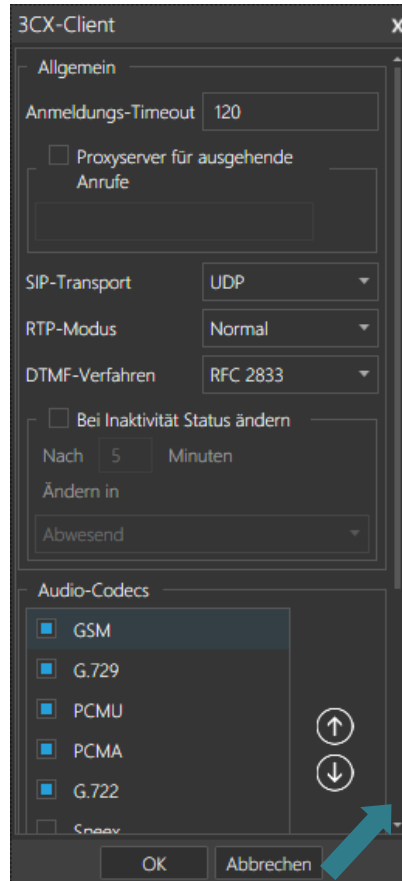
3CX-Client

Allgemein

Anmeldungs-Timeout 120

Proxyserver für ausgehende Anrufe

SIP-Transport UDP

RTP-Modus Normal

DTMF-Verfahren RFC 2833

Bei Inaktivität Status ändern

Nach 5 Minuten

Ändern in

Abwesend

Audio-Codecs

GSM
G.729
PCMU
PCMA
G.722
Speex

OK Abbrechen